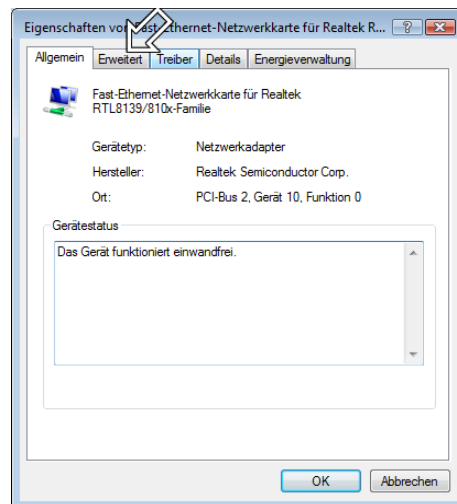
Eigenschaften von Fast-Ethernet-Netzwerkkarte für Realtek R...

Allgemein | Erweitert | Treiber | Details | Energieverwaltung

Fast-Ethernet-Netzwerkkarte für Realtek RTL8139/810x-Familie

Gerätetyp: Netzwerkadapter

Hersteller: Realtek Semiconductor Corp.

Ort: PCI-Bus 2, Gerät 10, Funktion 0

Gerätestatus

Das Gerät funktioniert einwandfrei.

OK | Abbrechen